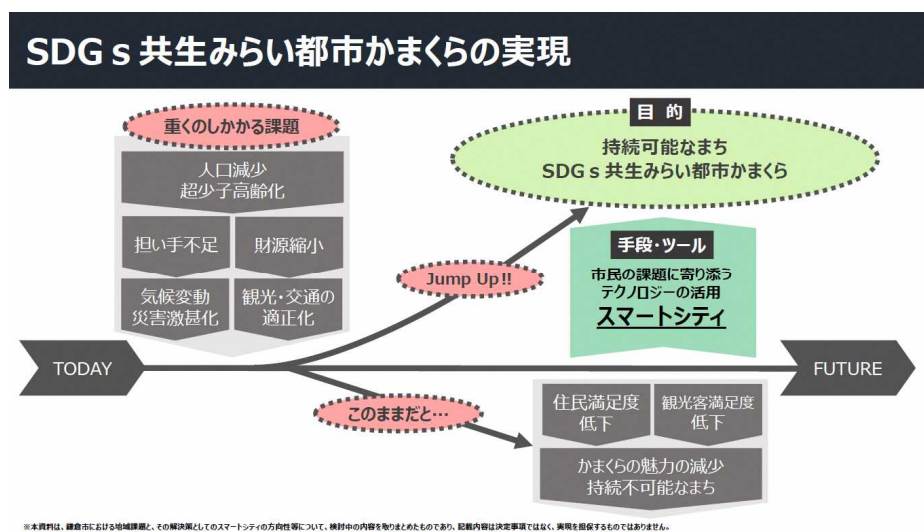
SDG s 共生みらい都市かまくらの実現

重くのしかかる課題

人口減少
超少子高齢化

担い手不足

財源縮小

気候変動
災害激甚化

観光・交通の
適正化

目 的

持続可能なまち
SDG s 共生みらい都市かまくら

Jump Up!!

手段・ツール

市民の課題に寄り添う
テクノロジーの活用
スマートシティ

TODAY

FUTURE

このままだと…

住民満足度
低下

観光客満足度
低下

かまくらの魅力の減少
持続不可能なまち

※本資料は、鎌倉市における地域課題と、その解決策としてのスマートシティの方向性等について、検討中の内容を取りまとめたものであり、記載内容は決定事項ではなく、実現を担保するものではありません。